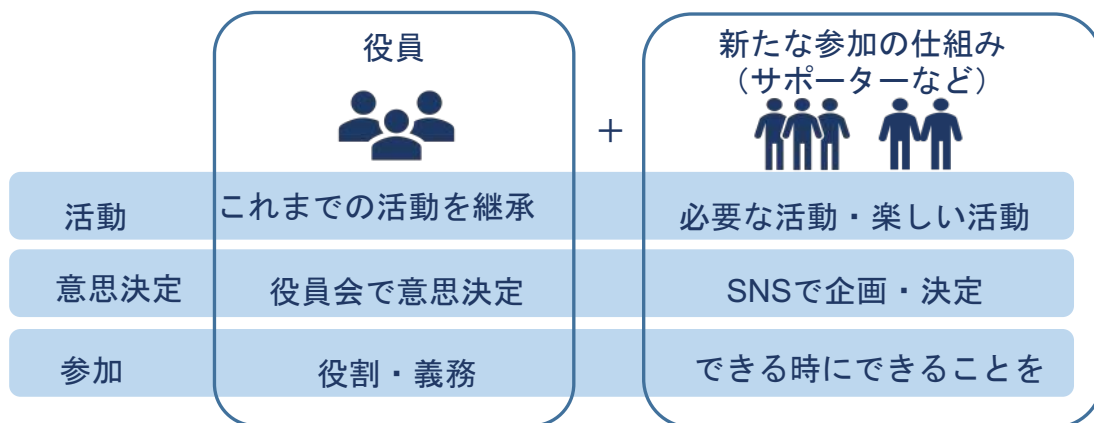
|  | 役員 | ＋ | 新たな参加の仕組み（サポーターなど） |
|---|---|---|---|
| 活動 | これまでの活動を継承 |  | 必要な活動・楽しい活動 |
| 意思決定 | 役員会で意思決定 |  | SNSで企画・決定 |
| 参加 | 役割・義務 |  | できる時にできることを |